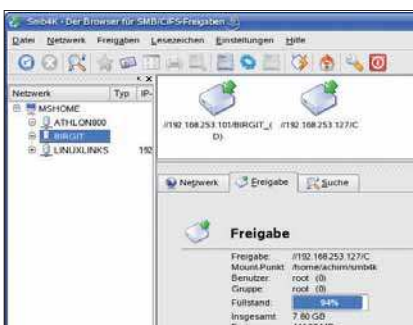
Smb4K - Der Browser für SMB/CIFS-Freigaben

Datei Netzwerk Freigaben Lesezeichen Einstellungen Hilfe

Netzwerk Typ IP-

MSHOME
ATHLON000
BIRGIT
LINUXLINKS 192

//192.168.253.101/BIRGIT_(D)
//192.168.253.127/C

Netzwerk Freigabe Suche

Freigabe

Freigabe: //192.168.253.127/C
Mount-Punkt: /home/achim/smb4k
Benutzer: root (0)
Gruppe: root (0)
Füllstand: 94%
Insgesamt: 7.80 GB
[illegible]